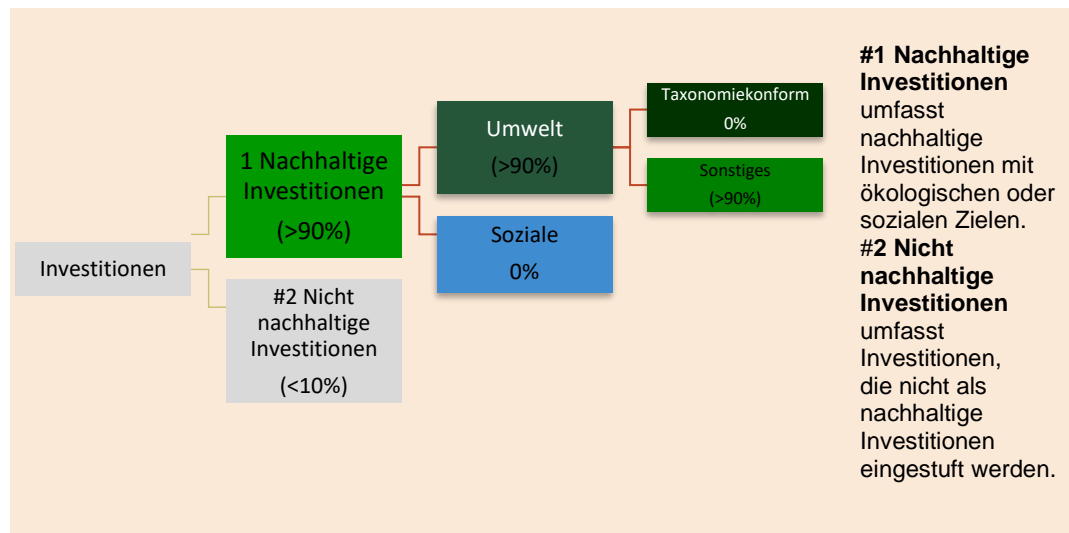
Investitionen

1 Nachhaltige Investitionen

(>90%)

#2 Nicht nachhaltige Investitionen

(<10%)

Umwelt

(>90%)

Soziale

0%

Taxonomiekonform

0%

Sonstiges

(>90%)

**#1 Nachhaltige Investitionen** umfasst nachhaltige Investitionen mit ökologischen oder sozialen Zielen.

**#2 Nicht nachhaltige Investitionen** umfasst Investitionen, die nicht als nachhaltige Investitionen eingestuft werden.